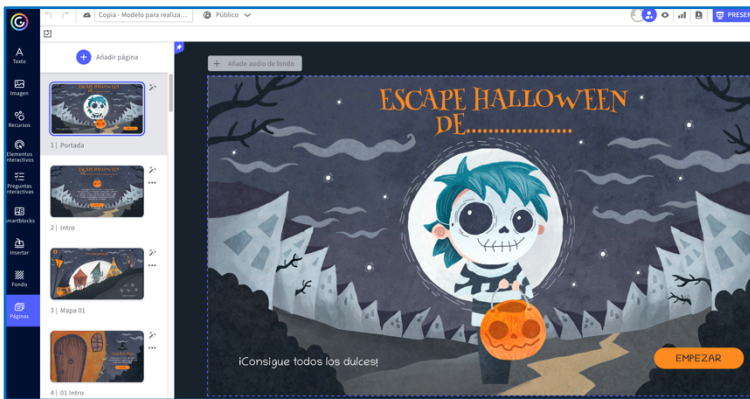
Copia - Modelo para realiza...
Público
PRESEN
Texto
Imagen
Recursos
Elementos interactivos
Preguntas interactivas
Smartblocks
Insertar
Fondo
Páginas
Añadir página
1 | Portada
2 | Intro
3 | Mapa 01
4 | 01 Intro
Añade audio de fondo
ESCAPE HALLOWEEN DE.....................
¡Consigue todos los dulces!
EMPEZAR